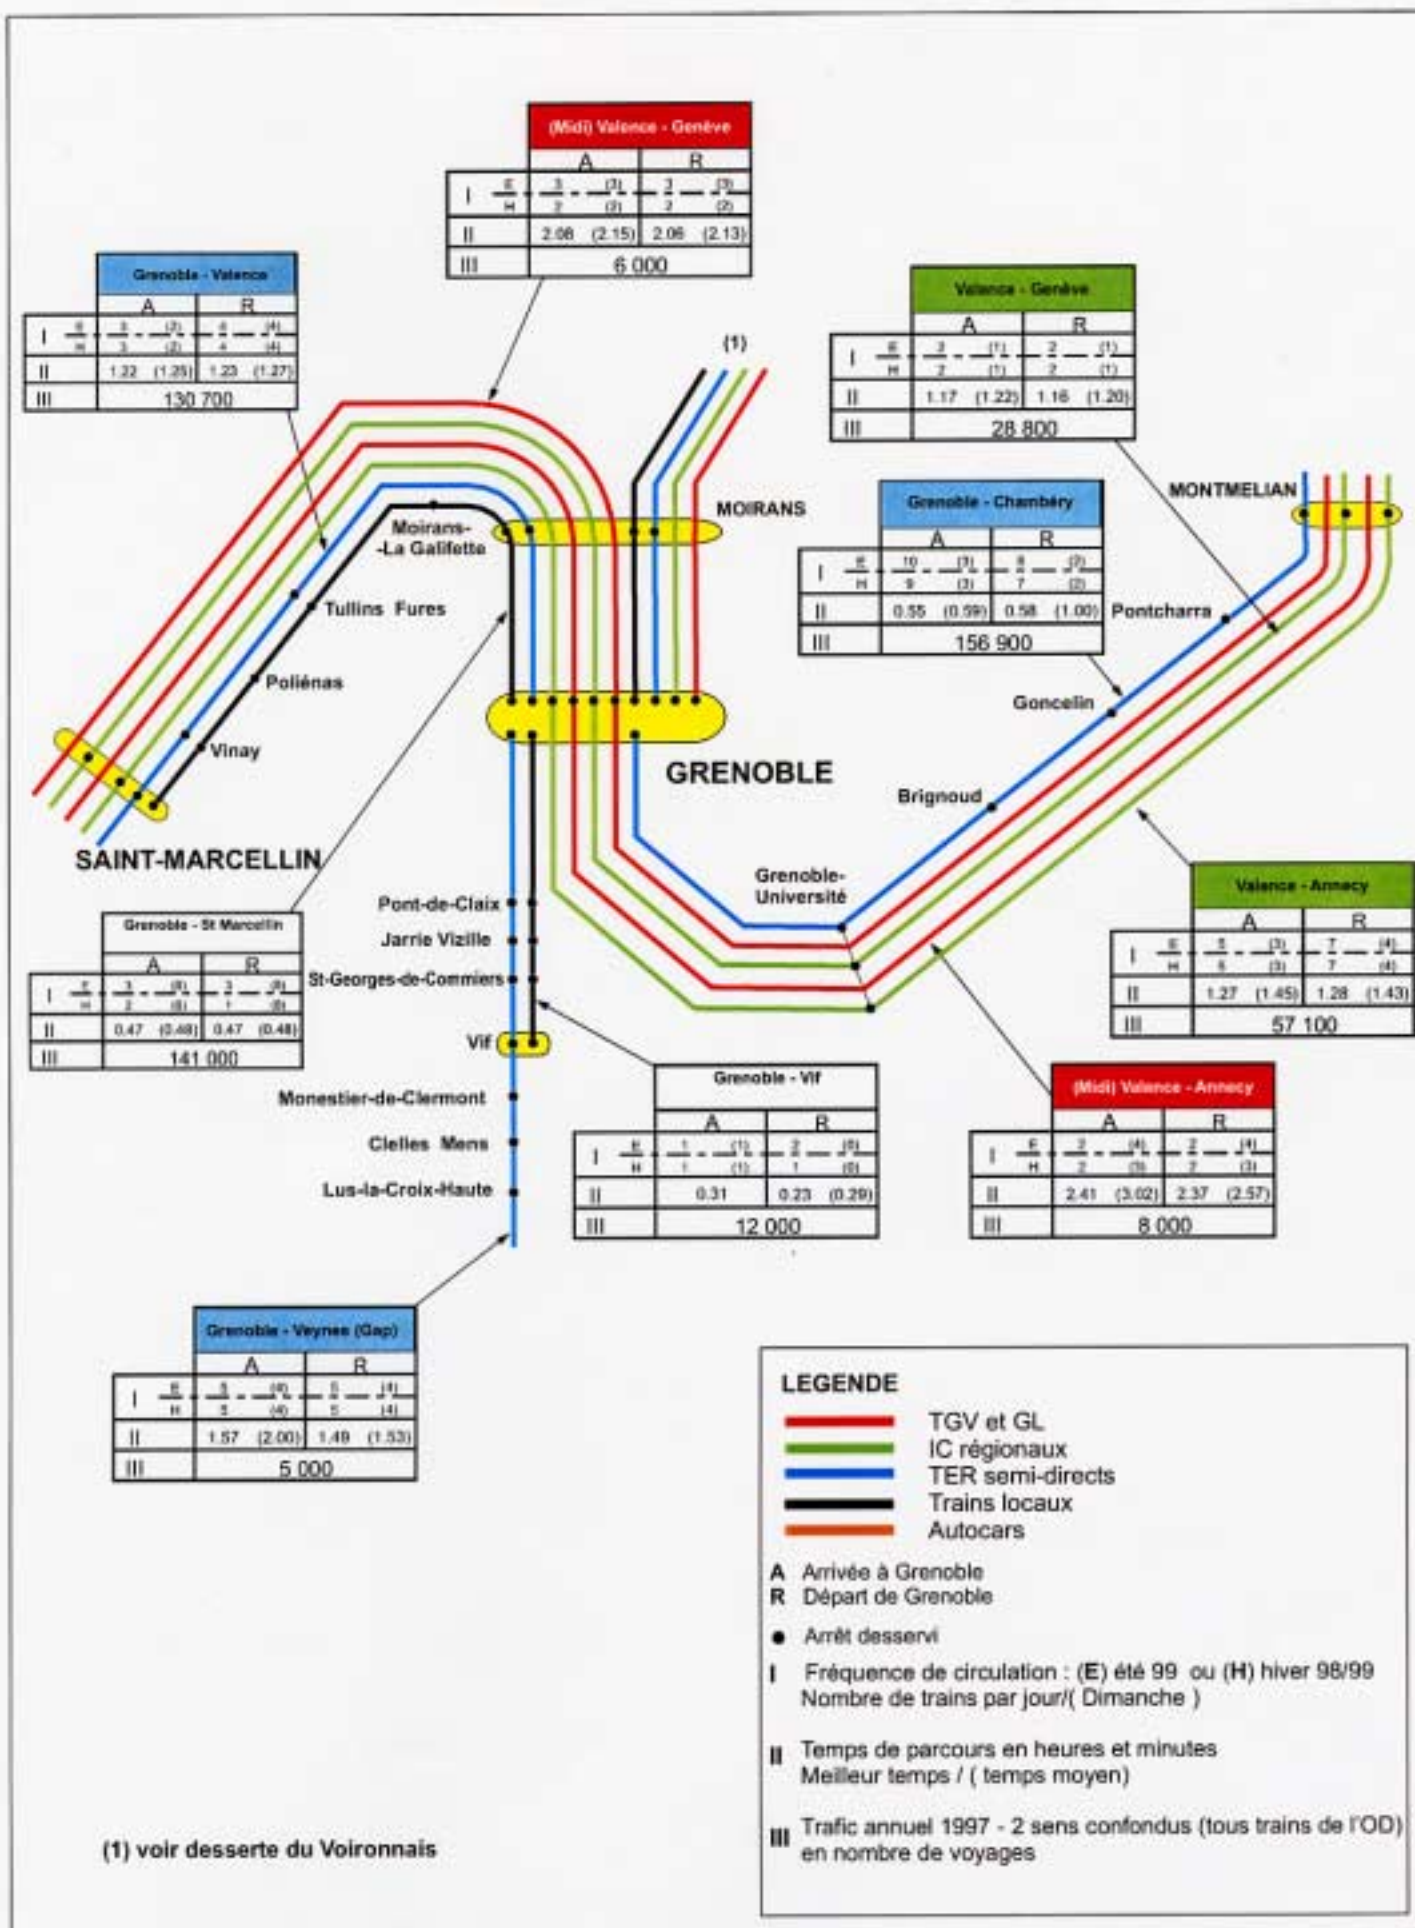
| | | (Midi) Valence - Genève | |
|---|---|---|---|
| | | A | R |
| I | E/H | 3 (3) / 2 (2) | 3 (3) / 2 (2) |
| II | | 2.08 (2.15) | 2.06 (2.13) |
| III | | 6 000 | |

| | | Grenoble - Valence | |
|---|---|---|---|
| | | A | R |
| I | E/H | 3 (2) / 3 (2) | 4 (4) / 4 (4) |
| II | | 1.22 (1.25) | 1.23 (1.27) |
| III | | 130 700 | |

| | | Valence - Genève | |
|---|---|---|---|
| | | A | R |
| I | E/H | 3 (1) / 2 (1) | 2 (1) / 2 (1) |
| II | | 1.17 (1.22) | 1.16 (1.20) |
| III | | 28 800 | |

(1)

MOIRANS

Moirans- -La Galifette

Tullins Fures

Poliénas

Vinay

SAINT-MARCELLIN

GRENOBLE

MONTMELIAN

| | | Grenoble - Chambéry | |
|---|---|---|---|
| | | A | R |
| I | E/H | 10 (3) / 9 (3) | 8 (2) / 7 (2) |
| II | | 0.55 (0.59) | 0.58 (1.00) |
| III | | 156 900 | |

Pontcharra

Goncelin

Brignoud

Grenoble- Université

| | | Valence - Annecy | |
|---|---|---|---|
| | | A | R |
| I | E/H | 5 (3) / 5 (3) | 7 (4) / 7 (4) |
| II | | 1.27 (1.45) | 1.28 (1.43) |
| III | | 57 100 | |

Pont-de-Claix

Jarrie Vizille

St-Georges-de-Commiers

Vif

Monestier-de-Clermont

Clelles Mens

Lus-la-Croix-Haute

| | | Grenoble - St Marcellin | |
|---|---|---|---|
| | | A | R |
| I | E/H | 3 (8) / 2 (8) | 3 (8) / 1 (8) |
| II | | 0.47 (0.48) | 0.47 (0.48) |
| III | | 141 000 | |

| | | Grenoble - Vif | |
|---|---|---|---|
| | | A | R |
| I | E/H | 1 (1) / 1 (1) | 2 (8) / 1 (8) |
| II | | 0.31 | 0.23 (0.29) |
| III | | 12 000 | |

| | | (Midi) Valence - Annecy | |
|---|---|---|---|
| | | A | R |
| I | E/H | 2 (4) / 2 (3) | 2 (4) / 2 (3) |
| II | | 2.41 (3.02) | 2.37 (2.57) |
| III | | 8 000 | |

| | | Grenoble - Veynes (Gap) | |
|---|---|---|---|
| | | A | R |
| I | E/H | 5 (8) / 5 (4) | 5 (4) / 5 (4) |
| II | | 1.57 (2.00) | 1.49 (1.53) |
| III | | 5 000 | |

LEGENDE
TGV et GL
IC régionaux
TER semi-directs
Trains locaux
Autocars

A Arrivée à Grenoble
R Départ de Grenoble

● Arrêt desservi

I Fréquence de circulation : (E) été 99 ou (H) hiver 98/99
Nombre de trains par jour/( Dimanche )

II Temps de parcours en heures et minutes
Meilleur temps / ( temps moyen)

III Trafic annuel 1997 - 2 sens confondus (tous trains de l'OD)
en nombre de voyages

(1) voir desserte du Voironnais